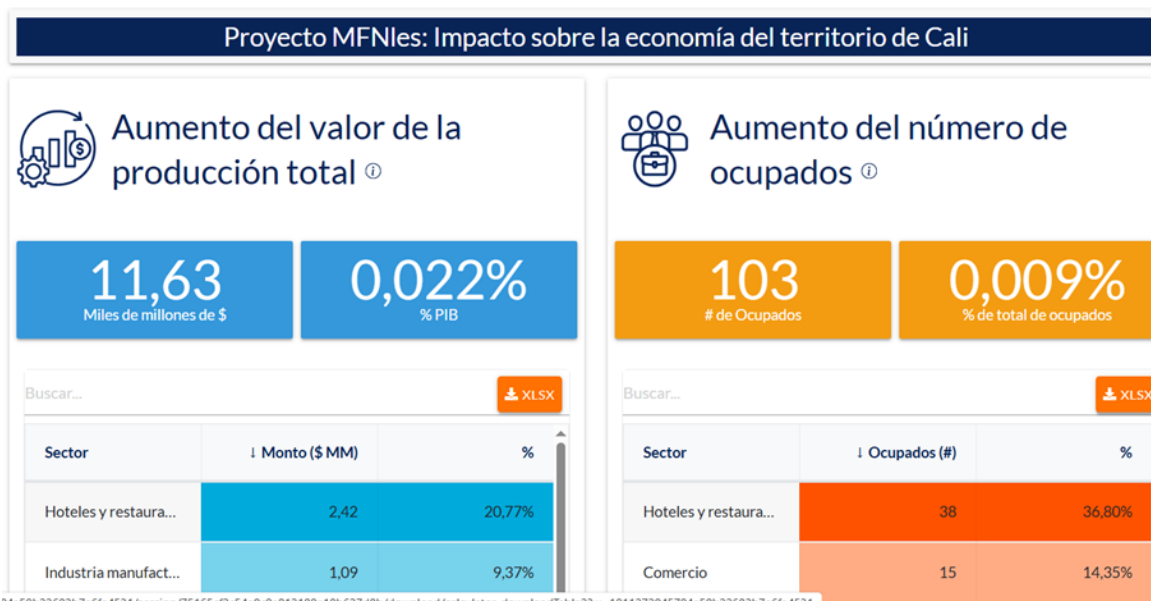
Proyecto MFNles: Impacto sobre la economía del territorio de Cali

Aumento del valor de la producción total ⓘ

11,63
Miles de millones de $

0,022%
% PIB

Buscar...

XLSX

| Sector | ↓ Monto ($ MM) | % |
|---|---|---|
| Hoteles y restaura... | 2,42 | 20,77% |
| Industria manufact... | 1,09 | 9,37% |

Aumento del número de ocupados ⓘ

103
# de Ocupados

0,009%
% de total de ocupados

Buscar...

XLSX

| Sector | ↓ Ocupados (#) | % |
|---|---|---|
| Hoteles y restaura... | 38 | 36,80% |
| Comercio | 15 | 14,35% |

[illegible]